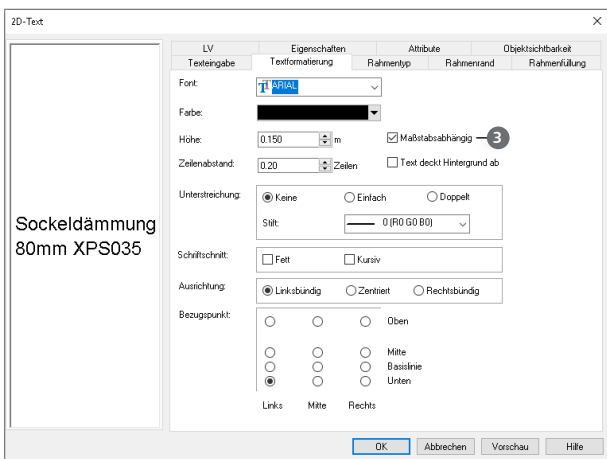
2D-Text

Sockeldämmung 80mm XPS035

LV
Eigenschaften
Attribute
Objektsichtbarkeit
Texteingabe
Textformatierung
Rahmentyp
Rahmenrand
Rahmenfüllung

Font: ARIAL
Farbe:
Höhe: 0.150 m
Maßstabsabhängig
3
Zeilenabstand: 0.20 Zeilen
Text deckt Hintergrund ab

Unterstreichung: Keine Einfach Doppelt
Stift: 0 (R0 G0 B0)

Schriftschnitt: Fett Kursiv

Ausrichtung: Linksbündig Zentriert Rechtsbündig

Bezugspunkt:
Oben
Mitte
Basislinie
Unten
Links Mitte Rechts

OK
Abbrechen
Vorschau
Hilfe